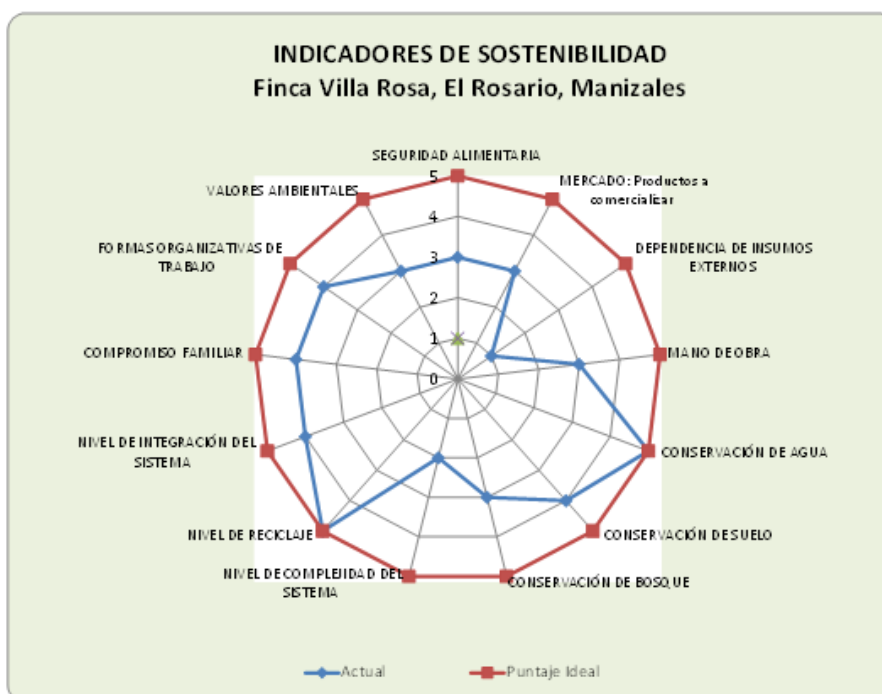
INDICADORES DE SOSTENIBILIDAD
Finca Villa Rosa, El Rosario, Manizales

SEGURIDAD ALIMENTARIA

5
4
3
2
1
0

MERCADO: Productos a comercializar

DEPENDENCIA DE INSUMOS EXTERNOS

MANO DE OBRA

CONSERVACIÓN DE AGUA

CONSERVACIÓN DE SUELO

CONSERVACIÓN DE BOSQUE

NIVEL DE COMPLEJIDAD DEL SISTEMA

NIVEL DE RECICLAJE

NIVEL DE INTEGRACIÓN DEL SISTEMA

COMPROMISO FAMILIAR

FORMAS ORGANIZATIVAS DE TRABAJO

VALORES AMBIENTALES

Actual
Puntaje Ideal